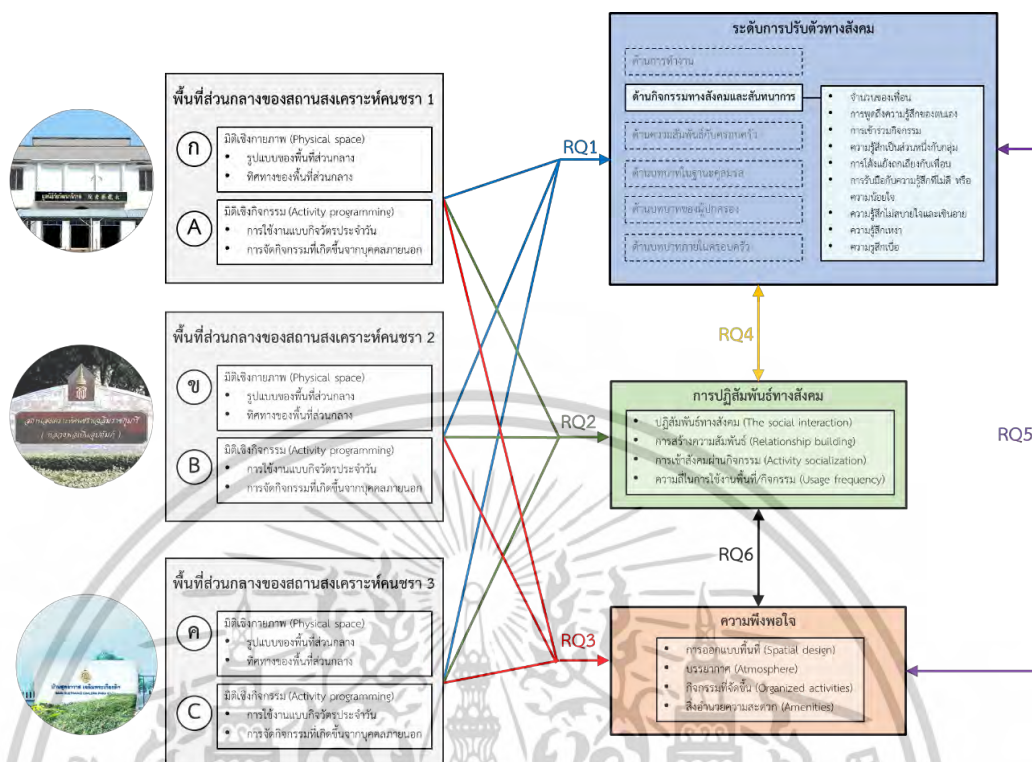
พื้นที่ส่วนกลางของสถานสงเคราะห์คนชรา 1

ก
มิติเชิงกายภาพ (Physical space)
• รูปแบบของพื้นที่ส่วนกลาง
• ทิศทางของพื้นที่ส่วนกลาง

A
มิติเชิงกิจกรรม (Activity programming)
• การใช้งานแบบกิจวัตรประจำวัน
• การจัดกิจกรรมที่เกิดขึ้นจากบุคคลภายนอก

พื้นที่ส่วนกลางของสถานสงเคราะห์คนชรา 2

ข
มิติเชิงกายภาพ (Physical space)
• รูปแบบของพื้นที่ส่วนกลาง
• ทิศทางของพื้นที่ส่วนกลาง

B
มิติเชิงกิจกรรม (Activity programming)
• การใช้งานแบบกิจวัตรประจำวัน
• การจัดกิจกรรมที่เกิดขึ้นจากบุคคลภายนอก

พื้นที่ส่วนกลางของสถานสงเคราะห์คนชรา 3

ค
มิติเชิงกายภาพ (Physical space)
• รูปแบบของพื้นที่ส่วนกลาง
• ทิศทางของพื้นที่ส่วนกลาง

C
มิติเชิงกิจกรรม (Activity programming)
• การใช้งานแบบกิจวัตรประจำวัน
• การจัดกิจกรรมที่เกิดขึ้นจากบุคคลภายนอก

RQ1
RQ2
RQ3
RQ4
RQ5
RQ6

ระดับการปรับตัวทางสังคม
ด้านการทำงาน
ด้านกิจกรรมทางสังคมและสันทนาการ
ด้านความสัมพันธ์กับครอบครัว
ด้านบทบาทในฐานะคู่สมรส
ด้านบทบาทของผู้ปกครอง
ด้านบทบาทภายในครอบครัว
• จำนวนของเพื่อน
• การพูดถึงความรู้สึกของตนเอง
• การเข้าร่วมกิจกรรม
• ความรู้สึกเป็นส่วนหนึ่งกับกลุ่ม
• การโต้แย้งถกเถียงกับเพื่อน
• การรับมือกับความรู้สึกที่ไม่ดี หรือความน้อยใจ
• ความรู้สึกไม่สบายใจและเขินอาย
• ความรู้สึกเหงา
• ความรู้สึกเบื่อ

การปฏิสัมพันธ์ทางสังคม
• ปฏิสัมพันธ์ทางสังคม (The social interaction)
• การสร้างความสัมพันธ์ (Relationship building)
• การเข้าสังคมผ่านกิจกรรม (Activity socialization)
• ความถี่ในการใช้งานพื้นที่/กิจกรรม (Usage frequency)

ความพึงพอใจ
• การออกแบบพื้นที่ (Spatial design)
• บรรยากาศ (Atmosphere)
• กิจกรรมที่จัดขึ้น (Organized activities)
• สิ่งอำนวยความสะดวก (Amenities)